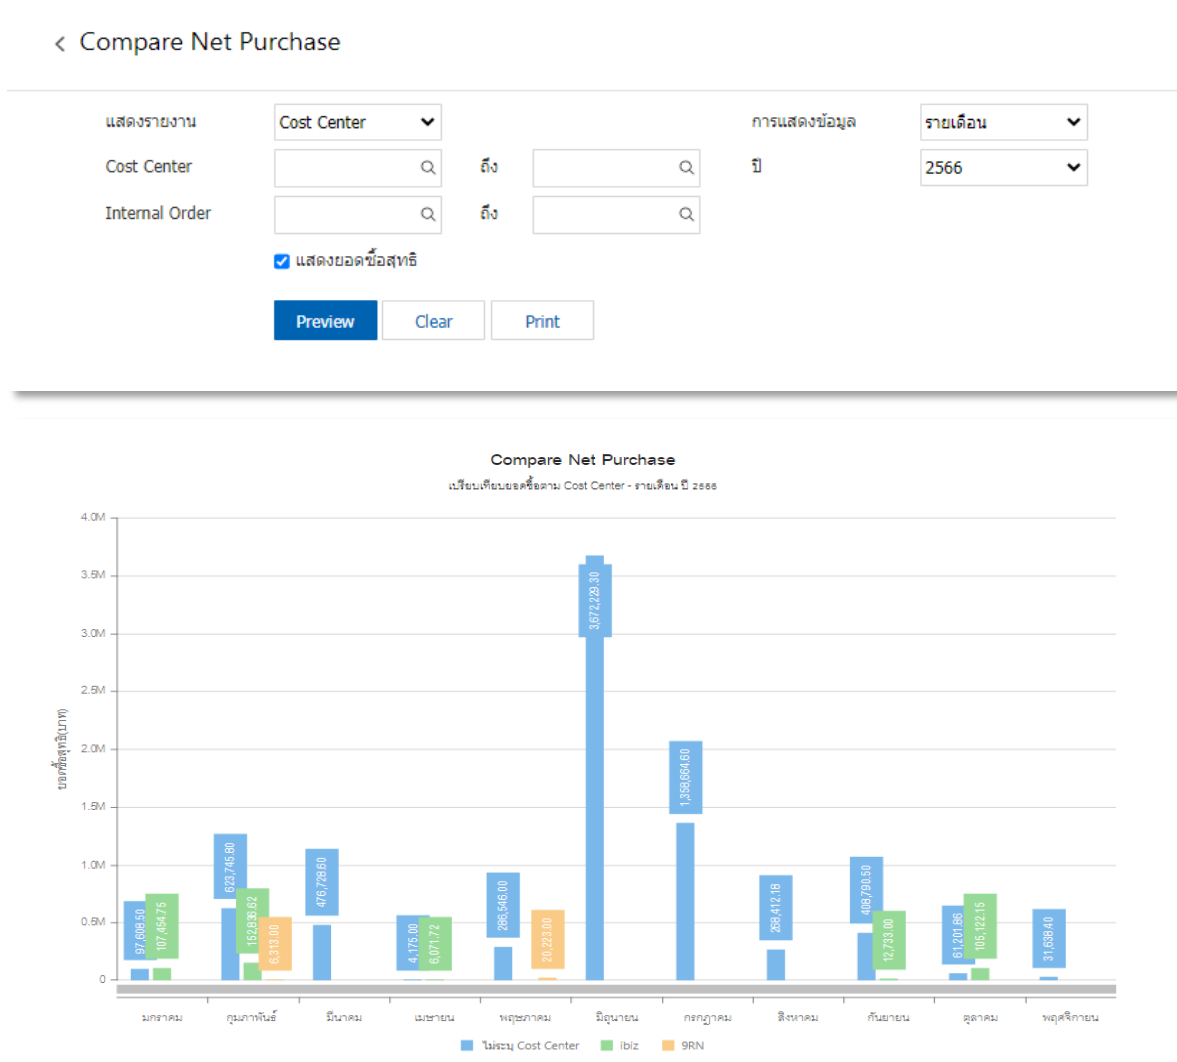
< Compare Net Purchase

แสดงรายงาน Cost Center

การแสดงข้อมูล รายเดือน

Cost Center ถึง

ปี 2566

Internal Order ถึง

แสดงยอดซื้อสุทธิ

Preview Clear Print

Compare Net Purchase

เปรียบเทียบยอดซื้อตาม Cost Center - รายเดือน ปี 2566

4.0M
3.5M
3.0M
2.5M
2.0M
1.5M
1.0M
0.5M
0

ยอดซื้อสุทธิ(บาท)

97,609.50
107,454.75
623,745.80
162,836.62
6,313.00
476,728.60
4,175.00
6,071.72
286,546.00
20,223.00
3,672,229.30
1,358,664.60
268,412.18
408,790.50
12,733.00
61,201.86
106,122.15
31,638.40

มกราคม กุมภาพันธ์ มีนาคม เมษายน พฤษภาคม มิถุนายน กรกฎาคม สิงหาคม กันยายน ตุลาคม พฤศจิกายน

ไม่ระบุ Cost Center ibiz 9RN